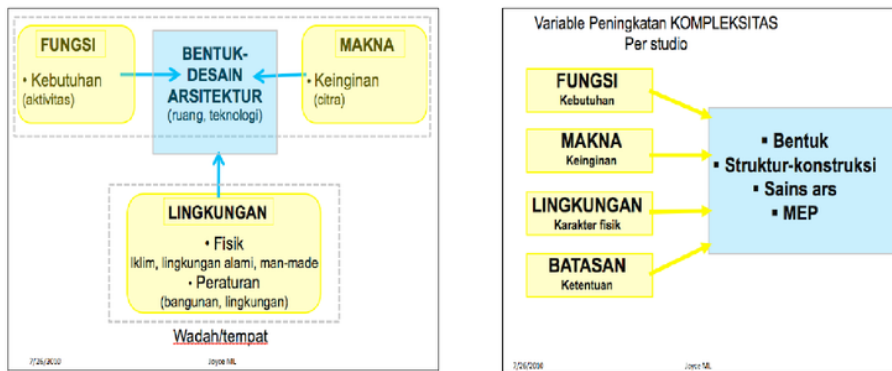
FUNGSI

• Kebutuhan (aktivitas)

BENTUK-DESAIN ARSITEKTUR
(ruang, teknologi)

MAKNA

• Keinginan (citra)

LINGKUNGAN

• Fisik
Iklim, lingkungan alami, man-made
• Peraturan
(bangunan, lingkungan)

Wadah/tempat

7/26/2010 Joyce ML

Variable Peningkatan KOMPLEKSITAS
Per studio

FUNGSI
Kebutuhan

MAKNA
Keinginan

LINGKUNGAN
Karakter fisik

BATASAN
Ketentuan

▪ Bentuk
▪ Struktur-konstruksi
▪ Sains ars
▪ MEP

7/26/2010 Joyce ML